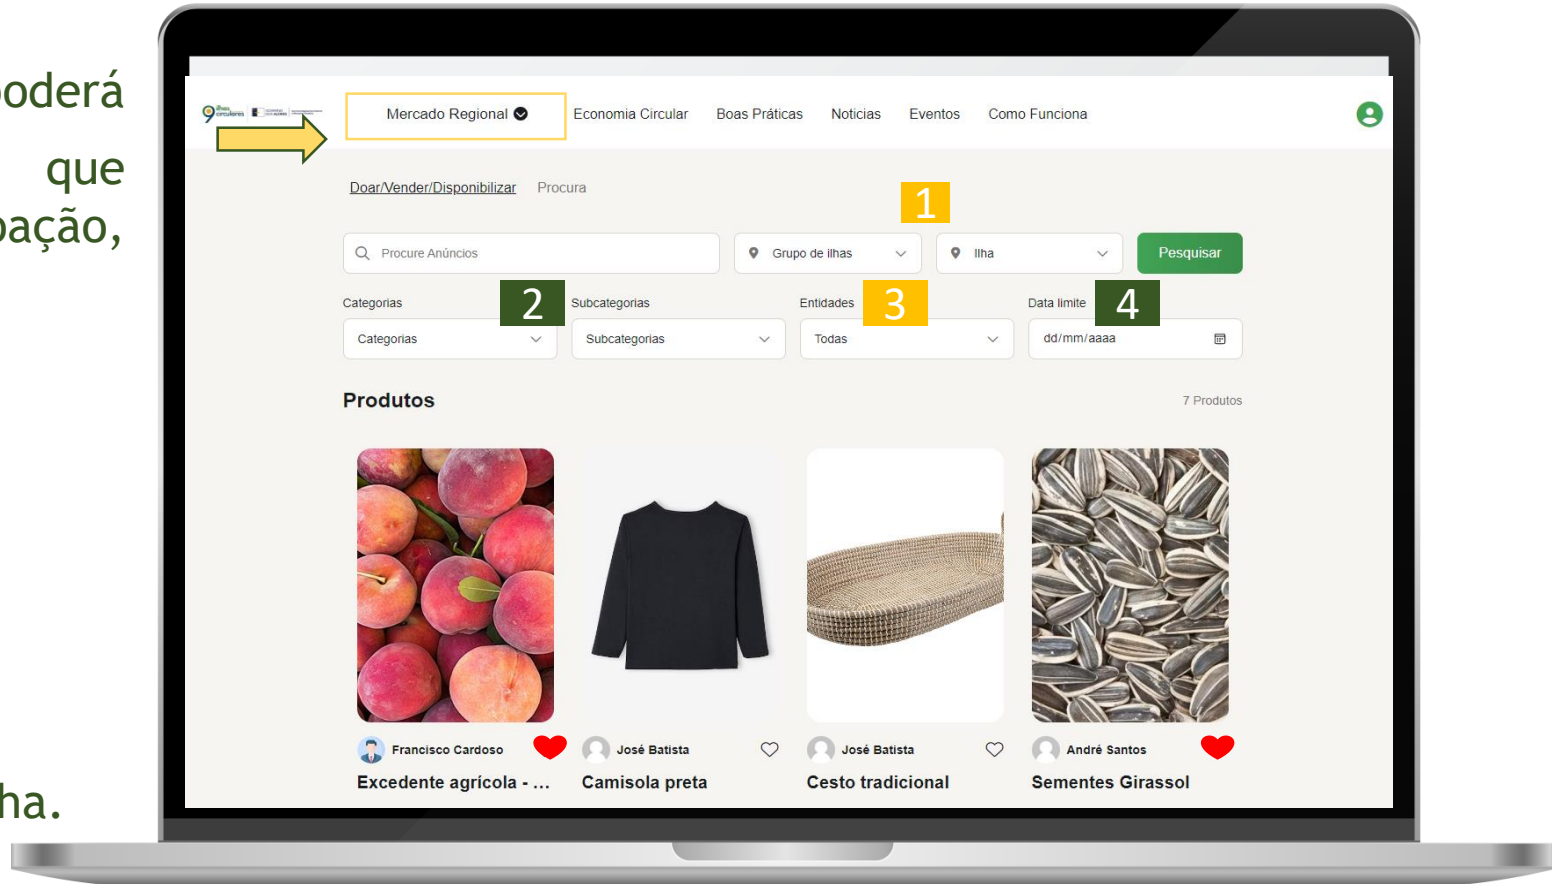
oderá

que

oação,

ha.

Mercado Regional

Economia Circular

Boas Práticas

Noticias

Eventos

Como Funciona

Doar/Vender/Disponibilizar

Procura

1

Procure Anúncios

Grupo de ilhas

Ilha

Pesquisar

Categorias

2

Subcategorias

Entidades

3

Data limite

4

Categorias

Subcategorias

Todas

dd/mm/aaaa

Produtos

7 Produtos

Francisco Cardoso

Excedente agrícola - ...

José Batista

Camisola preta

José Batista

Cesto tradicional

André Santos

Sementes Girassol